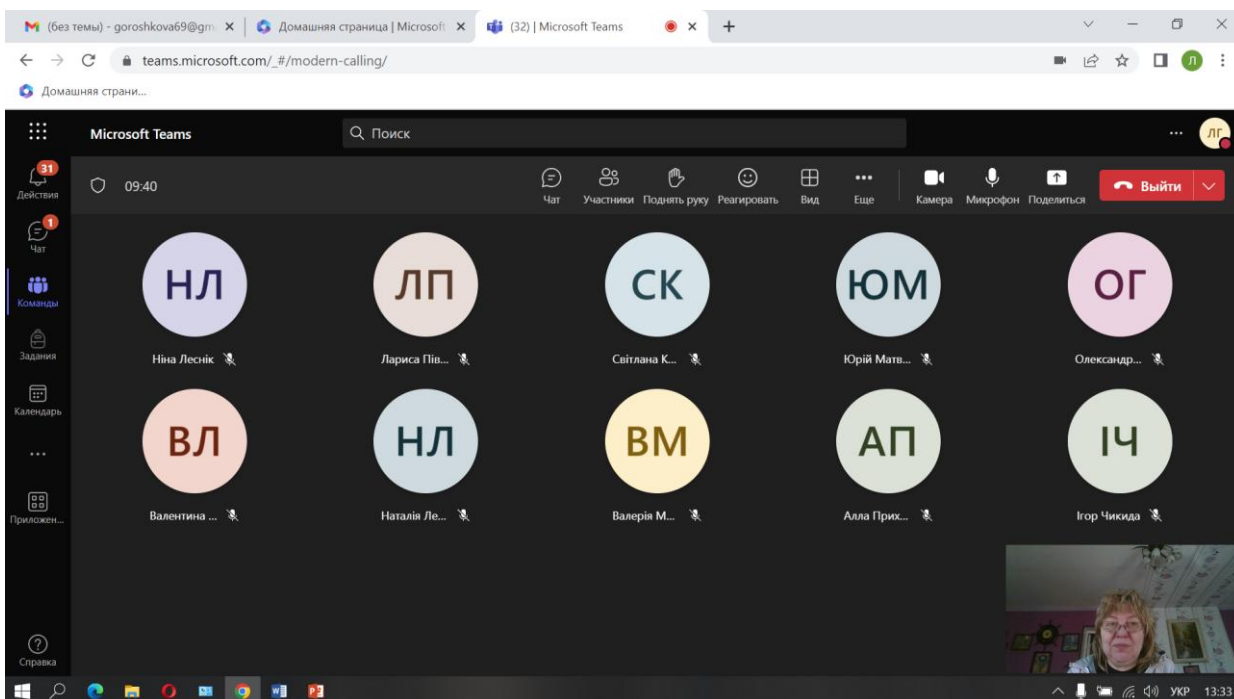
(без темы) - goroshkova69@gm × | Домашняя страница | Microsoft × | (32) | Microsoft Teams × +

teams.microsoft.com/_#/modern-calling/

Домашняя страни...

Microsoft Teams
Поиск
ЛГ

31
Действия
1
Чат
Команды
Задания
Календарь
...
Приложен...
Справка

09:40
Чат
Участники
Поднять руку
Реагировать
Вид
Еще
Камера
Микрофон
Поделиться
Выйти

НЛ
Ніна Леснік

ЛП
Лариса Пів...

СК
Світлана К...

ЮМ
Юрій Матв...

ОГ
Олександр...

ВЛ
Валентина ...

НЛ
Наталія Ле...

ВМ
Валерія М...

АП
Алла Прих...

ІЧ
Ігор Чикида

УКР 13:33